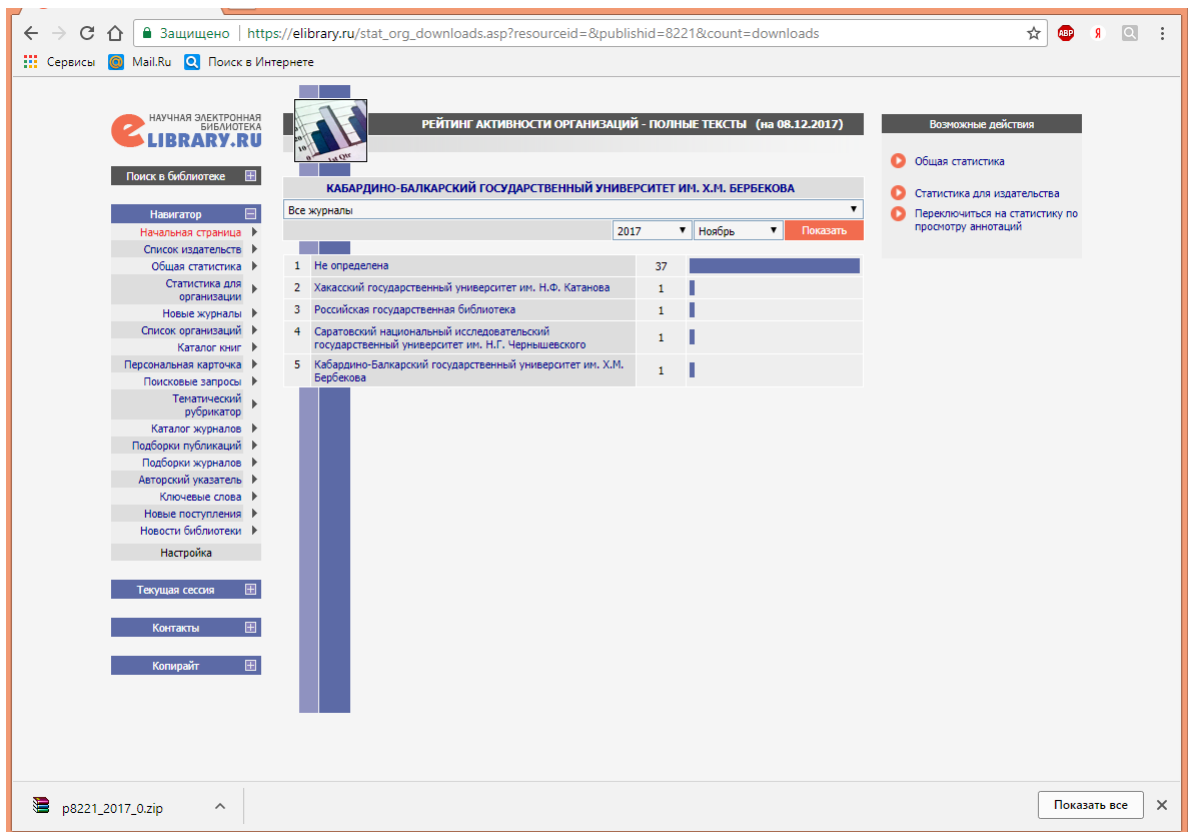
Защищено | https://elibrary.ru/stat_org_downloads.asp?resourceid=&publishid=8221&count=downloads

Сервисы Mail.Ru Поиск в Интернете

НАУЧНАЯ ЭЛЕКТРОННАЯ БИБЛИОТЕКА
eLIBRARY.RU

Поиск в библиотеке

Навигатор
Начальная страница
Список издательств
Общая статистика
Статистика для организации
Новые журналы
Список организаций
Каталог книг
Персональная карточка
Поисковые запросы
Тематический рубрикатор
Каталог журналов
Подборки публикаций
Подборки журналов
Авторский указатель
Ключевые слова
Новые поступления
Новости библиотеки
Настройка

Текущая сессия

Контакты

Копирайт

РЕЙТИНГ АКТИВНОСТИ ОРГАНИЗАЦИЙ - ПОЛНЫЕ ТЕКСТЫ (на 08.12.2017)

КАБАРДИНО-БАЛКАРСКИЙ ГОСУДАРСТВЕННЫЙ УНИВЕРСИТЕТ ИМ. Х.М. БЕРБЕКОВА

Все журналы

2017 Ноябрь Показать

| | | |
|---|---|---|
| 1 | Не определена | 37 |
| 2 | Хакасский государственный университет им. Н.Ф. Катанова | 1 |
| 3 | Российская государственная библиотека | 1 |
| 4 | Саратовский национальный исследовательский государственный университет им. Н.Г. Чернышевского | 1 |
| 5 | Кабардино-Балкарский государственный университет им. Х.М. Бербекова | 1 |

Возможные действия
Общая статистика
Статистика для издательства
Переключиться на статистику по просмотру аннотаций

p8221_2017_0.zip
Показать все